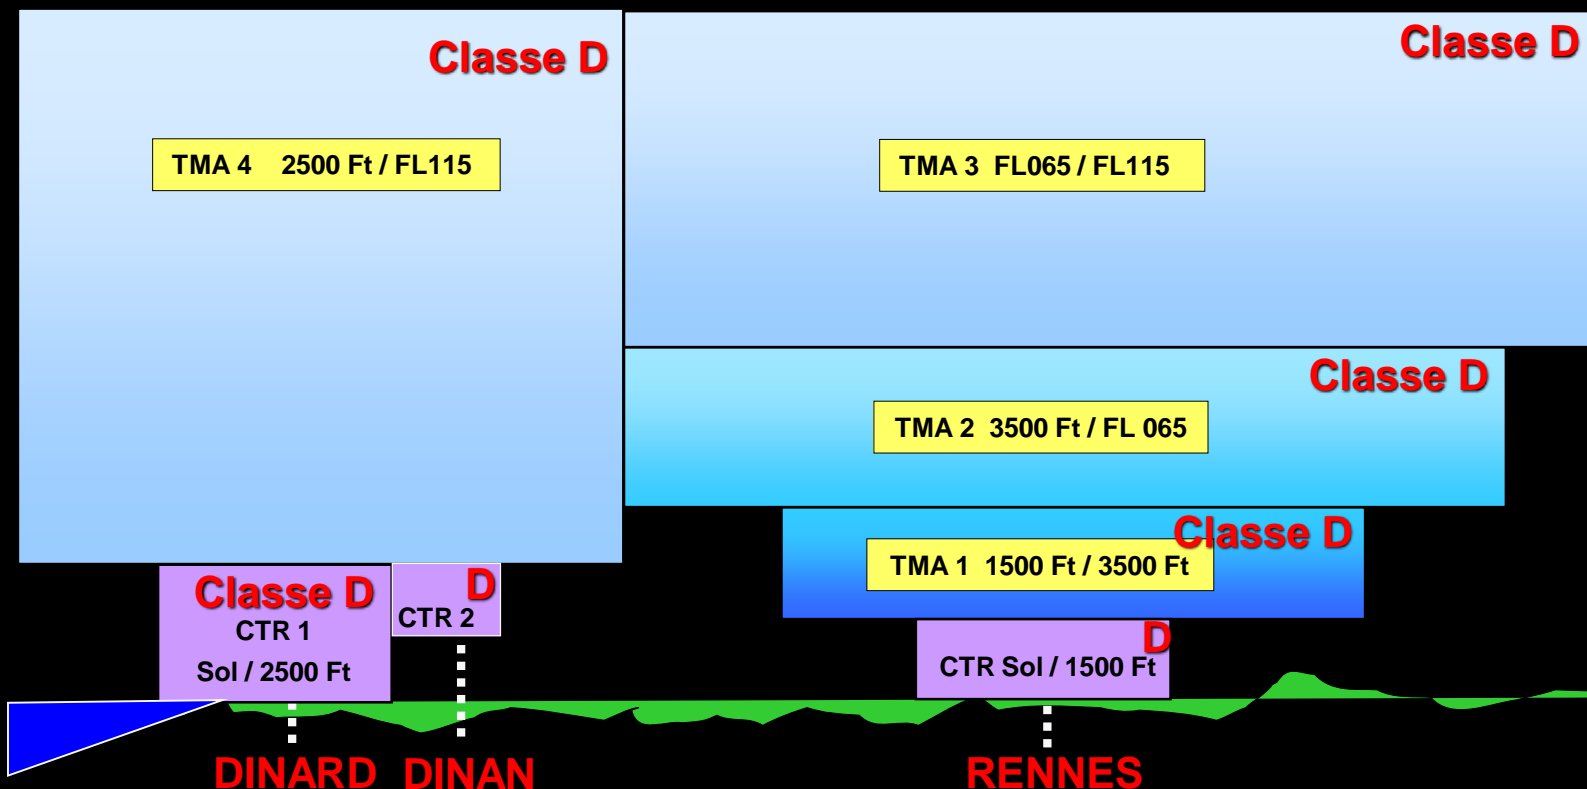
Classe D

TMA 4 2500 Ft / FL115

Classe D

TMA 3 FL065 / FL115

Classe D

TMA 2 3500 Ft / FL 065

Classe D

TMA 1 1500 Ft / 3500 Ft

Classe D
CTR 1
Sol / 2500 Ft

D
CTR 2

D
CTR Sol / 1500 Ft

DINARD DINAN

RENNES